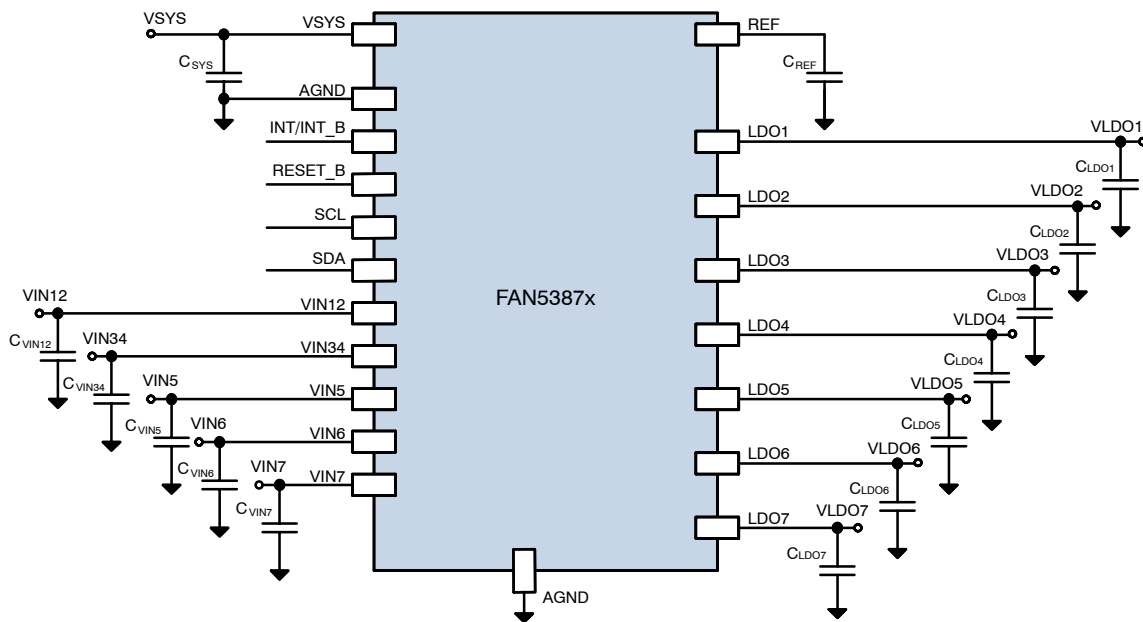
VSYS
VSYS
$C_{SYS}$
AGND
INT/INT_B
RESET_B
SCL
SDA
VIN12
VIN12
$C_{VIN12}$
VIN34
VIN34
$C_{VIN34}$
VIN5
VIN5
$C_{VIN5}$
VIN6
VIN6
$C_{VIN6}$
VIN7
VIN7
$C_{VIN7}$
FAN5387x
REF
$C_{REF}$
LDO1
VLDO1
$C_{LDO1}$
LDO2
VLDO2
$C_{LDO2}$
LDO3
VLDO3
$C_{LDO3}$
LDO4
VLDO4
$C_{LDO4}$
LDO5
VLDO5
$C_{LDO5}$
LDO6
VLDO6
$C_{LDO6}$
LDO7
VLDO7
$C_{LDO7}$
AGND